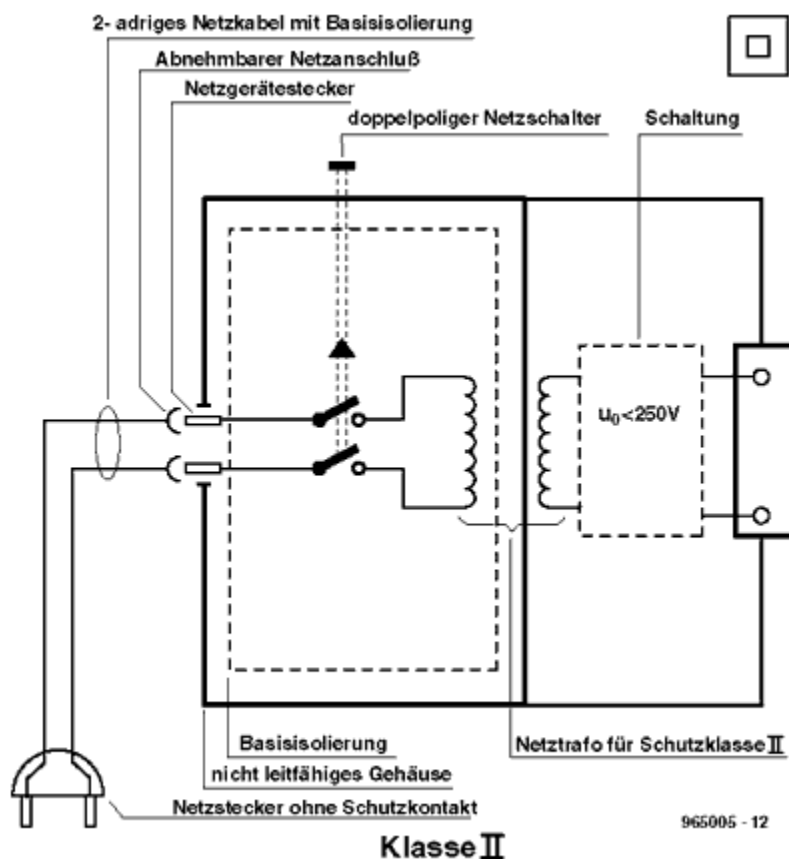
2- adriges Netzkabel mit Basisisolierung

Abnehmbarer Netzanschluß

Netzgerätestecker

doppelpoliger Netzschalter

Schaltung

$u_0$<250V

Basisisolierung

nicht leitfähiges Gehäuse

Netztrafo für Schutzklasse II

Netzstecker ohne Schutzkontakt

965005 - 12

Klasse II